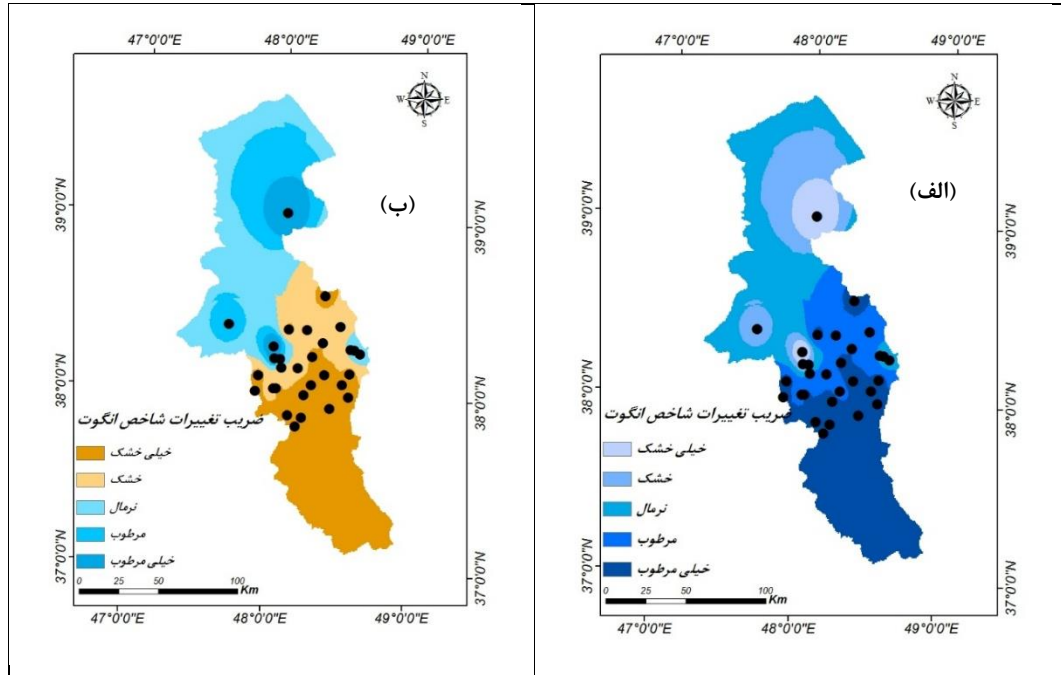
47°0'0"E 48°0'0"E 49°0'0"E

N
W E
S

(ب)

39°0'0"N 39°0'0"N
38°0'0"N 38°0'0"N
37°0'0"N 37°0'0"N

ضریب تغییرات شاخص انگوت

خیلی خشک
خشک
نرمال
مرطوب
خیلی مرطوب

0 25 50 100 Km

47°0'0"E 48°0'0"E 49°0'0"E

47°0'0"E 48°0'0"E 49°0'0"E

N
W E
S

(الف)

39°0'0"N 39°0'0"N
38°0'0"N 38°0'0"N
37°0'0"N 37°0'0"N

ضریب تغییرات شاخص انگوت

خیلی خشک
خشک
نرمال
مرطوب
خیلی مرطوب

0 25 50 100 Km

47°0'0"E 48°0'0"E 49°0'0"E